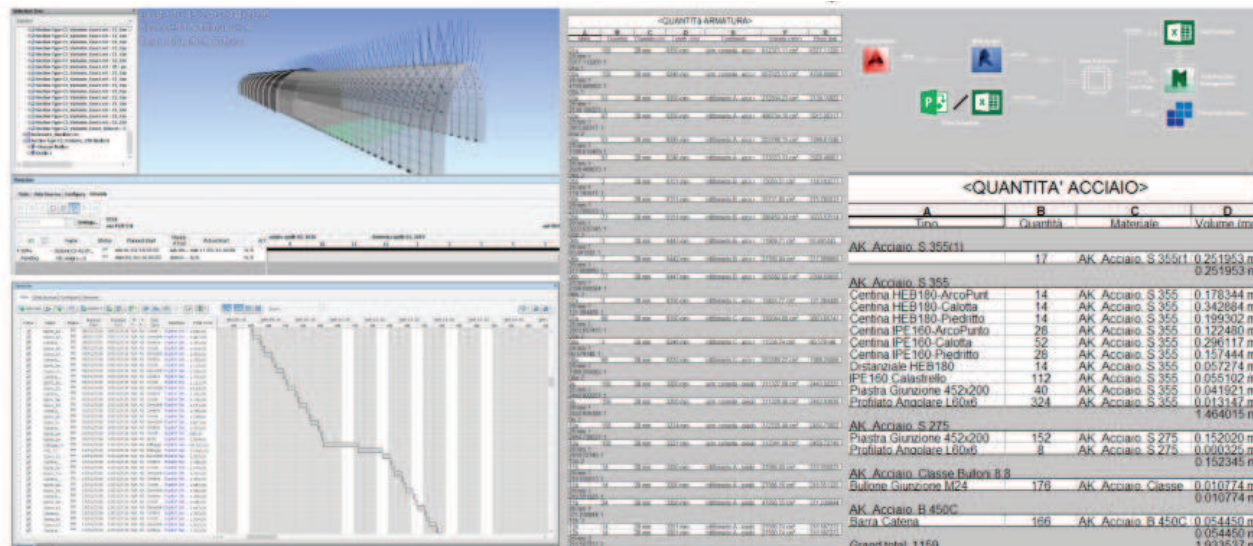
<QUANTITA ARMATURA>

<QUANTITA' ACCIAIO>

| A | B | C | D |
|---|---|---|---|
| Tipo | Quantità | Materiale | Volume (m |
| AK_Acciaio_S 355(1) | | | |
| | 17 | AK_Acciaio_S 355(1 | 0.251953 m |
| | | | 0.251953 m |
| AK_Acciaio_S 355 | | | |
| Centina HEB180-ArcoPunt | 14 | AK_Acciaio_S 355 | 0.178344 m |
| Centina HEB180-Calotta | 14 | AK_Acciaio_S 355 | 0.342884 m |
| Centina HEB180-Piedritto | 14 | AK_Acciaio_S 355 | 0.199302 m |
| Centina IPE160-ArcoPunto | 26 | AK_Acciaio_S 355 | 0.122480 m |
| Centina IPE160-Calotta | 52 | AK_Acciaio_S 355 | 0.296117 m |
| Centina IPE160-Piedritto | 28 | AK_Acciaio_S 355 | 0.157444 m |
| Distanziale HEB180 | 14 | AK_Acciaio_S 355 | 0.057274 m |
| IPE160 Calastrello | 112 | AK_Acciaio_S 355 | 0.055102 m |
| Piastra Giunzione 452x200 | 40 | AK_Acciaio_S 355 | 0.041921 m |
| Profilato Angolare L60x6 | 324 | AK_Acciaio_S 355 | 0.013147 m |
| | | | 1.464015 m |
| AK_Acciaio_S 275 | | | |
| Piastra Giunzione 452x200 | 152 | AK_Acciaio_S 275 | 0.152020 m |
| Profilato Angolare L60x6 | 8 | AK_Acciaio_S 275 | 0.000325 m |
| | | | 0.152345 m |
| AK_Acciaio_Classe Bulloni 8.8 | | | |
| Bullone Giunzione M24 | 176 | AK_Acciaio_Classe | 0.010774 m |
| | | | 0.010774 m |
| AK_Acciaio_B 450C | | | |
| Barra Catena | 166 | AK_Acciaio_B 450C | 0.054450 m |
| | | | 0.054450 m |
| Grand total: 1159 | | | 1.933537 m |